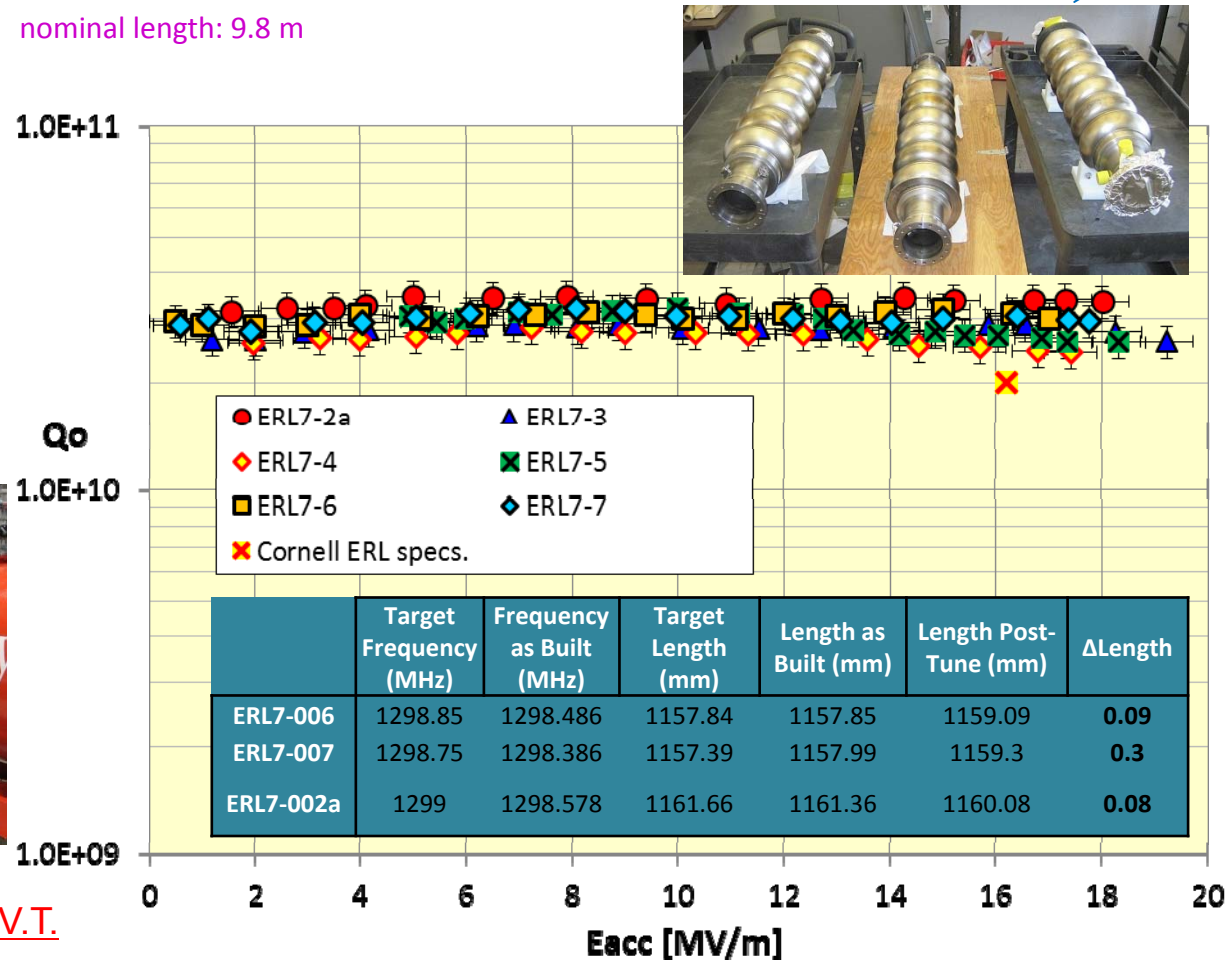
nominal length: 9.8 m

1.0E+11

Qo

1.0E+10

1.0E+09

ERL7-2a
ERL7-3
ERL7-4
ERL7-5
ERL7-6
ERL7-7
Cornell ERL specs.

| | Target Frequency (MHz) | Frequency as Built (MHz) | Target Length (mm) | Length as Built (mm) | Length Post-Tune (mm) | ΔLength |
|---|---|---|---|---|---|---|
| ERL7-006 | 1298.85 | 1298.486 | 1157.84 | 1157.85 | 1159.09 | 0.09 |
| ERL7-007 | 1298.75 | 1298.386 | 1157.39 | 1157.99 | 1159.3 | 0.3 |
| ERL7-002a | 1299 | 1298.578 | 1161.66 | 1161.36 | 1160.08 | 0.08 |

0 2 4 6 8 10 12 14 16 18 20

Eacc [MV/m]

V.T.